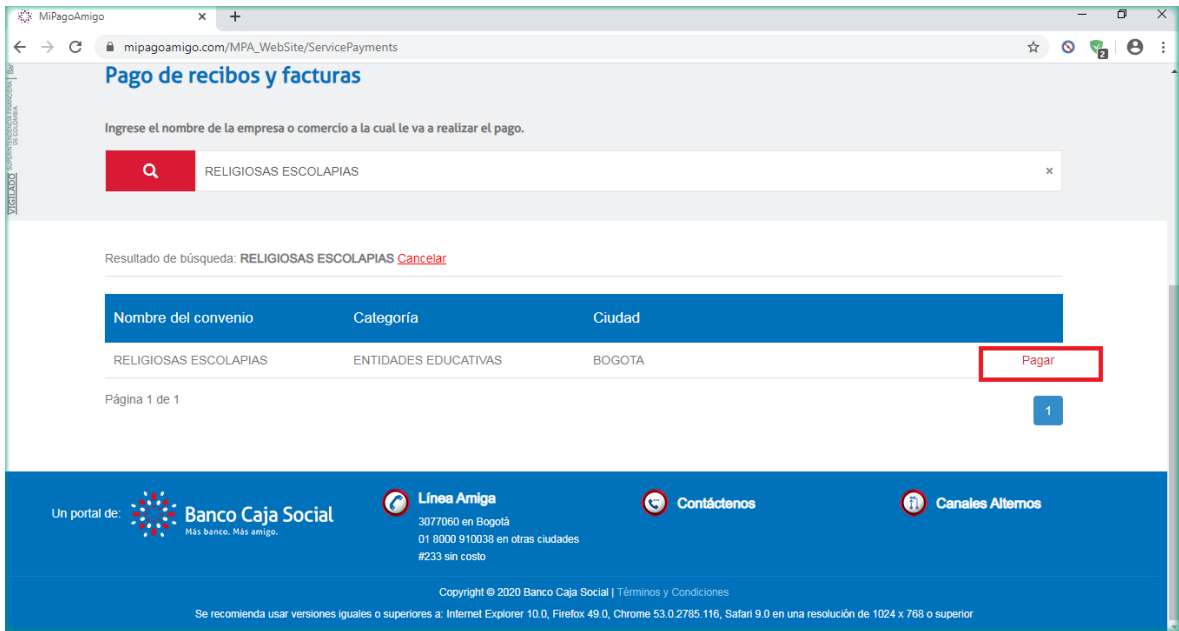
MiPagoAmigo

mipagoamigo.com/MPA_WebSite/ServicePayments

VIGILADO SUPERINTENDENCIA FINANCIERA DE COLOMBIA

Pago de recibos y facturas

Ingrese el nombre de la empresa o comercio a la cual le va a realizar el pago.

RELIGIOSAS ESCOLAPIAS

Resultado de búsqueda: **RELIGIOSAS ESCOLAPIAS** Cancelar

| Nombre del convenio | Categoría | Ciudad | |
|---|---|---|---|
| RELIGIOSAS ESCOLAPIAS | ENTIDADES EDUCATIVAS | BOGOTA | Pagar |

Página 1 de 1

1

Un portal de: Banco Caja Social Más banco. Más amigo.

Línea Amiga
3077060 en Bogotá
01 8000 910038 en otras ciudades
#233 sin costo

Contáctenos

Canales Alternos

Copyright © 2020 Banco Caja Social | Términos y Condiciones

Se recomienda usar versiones iguales o superiores a: Internet Explorer 10.0, Firefox 49.0, Chrome 53.0.2785.116, Safari 9.0 en una resolución de 1024 x 768 o superior